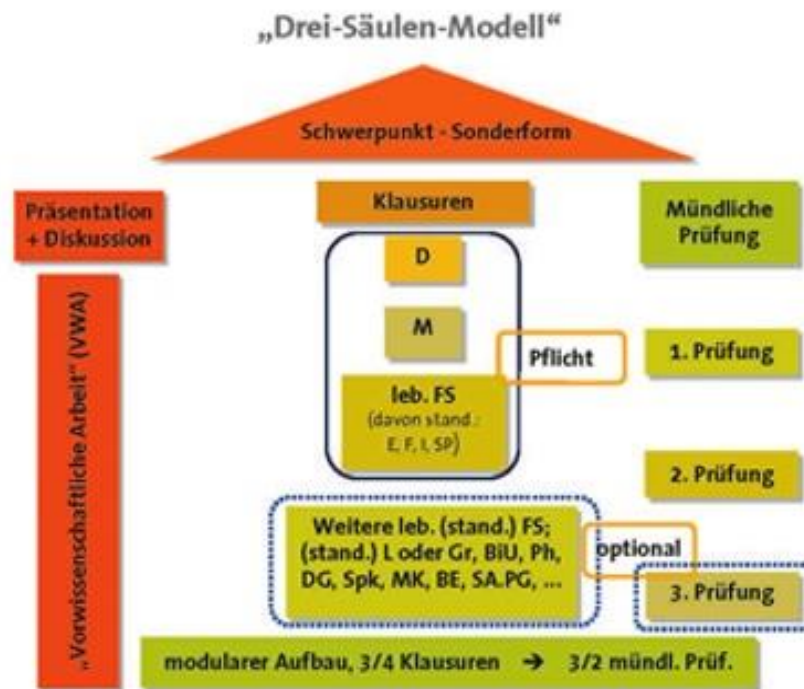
„Drei-Säulen-Modell“

Schwerpunkt - Sonderform

Präsentation + Diskussion

„Vorwissenschaftliche Arbeit“ (VWA)

Klausuren

D

M

leb. FS (davon stand.: E, F, I, SP)

Pflicht

Weitere leb. (stand.) FS; (stand.) L oder Gr, BiU, Ph, DG, Spk, MK, BE, SA.PG, ...

optional

Mündliche Prüfung

1. Prüfung

2. Prüfung

3. Prüfung

modularer Aufbau, 3/4 Klausuren → 3/2 mündl. Prüf.